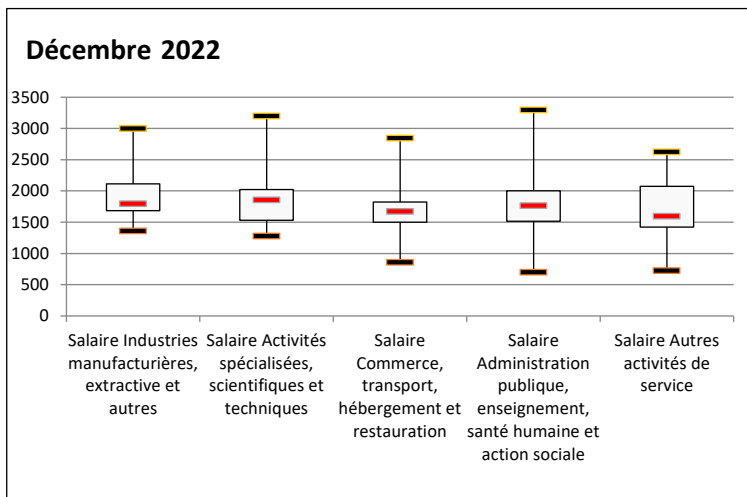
Décembre 2022

3500
3000
2500
2000
1500
1000
500
0

Salaire Industries manufacturières, extractive et autres

Salaire Activités spécialisées, scientifiques et techniques

Salaire Commerce, transport, hébergement et restauration

Salaire Administration publique, enseignement, santé humaine et action sociale

Salaire Autres activités de service